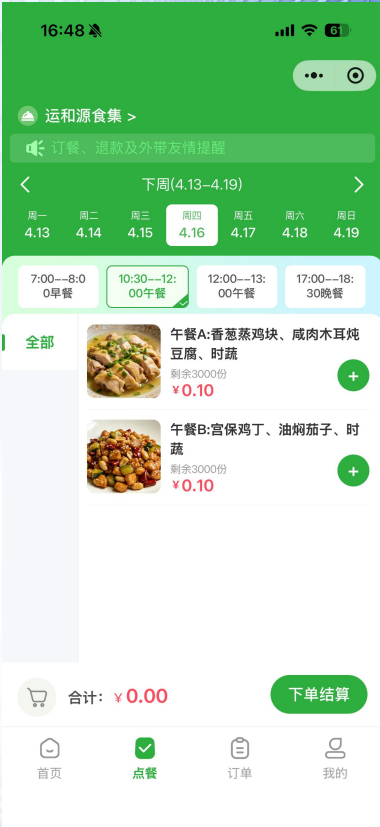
16:48

6

运和源食集 >

订餐、退款及外带友情提醒

<

下周(4.13–4.19)

>

| 周一 | 周二 | 周三 | 周四 | 周五 | 周六 | 周日 |
|---|---|---|---|---|---|---|
| 4.13 | 4.14 | 4.15 | 4.16 | 4.17 | 4.18 | 4.19 |

7:00--8:00早餐

10:30--12:00午餐

12:00--13:00午餐

17:00--18:30晚餐

全部

午餐A:香葱蒸鸡块、咸肉木耳炖豆腐、时蔬
剩余3000份
¥0.10

+

午餐B:宫保鸡丁、油焖茄子、时蔬
剩余3000份
¥0.10

+

合计: ¥ 0.00

下单结算

首页

点餐

订单

我的